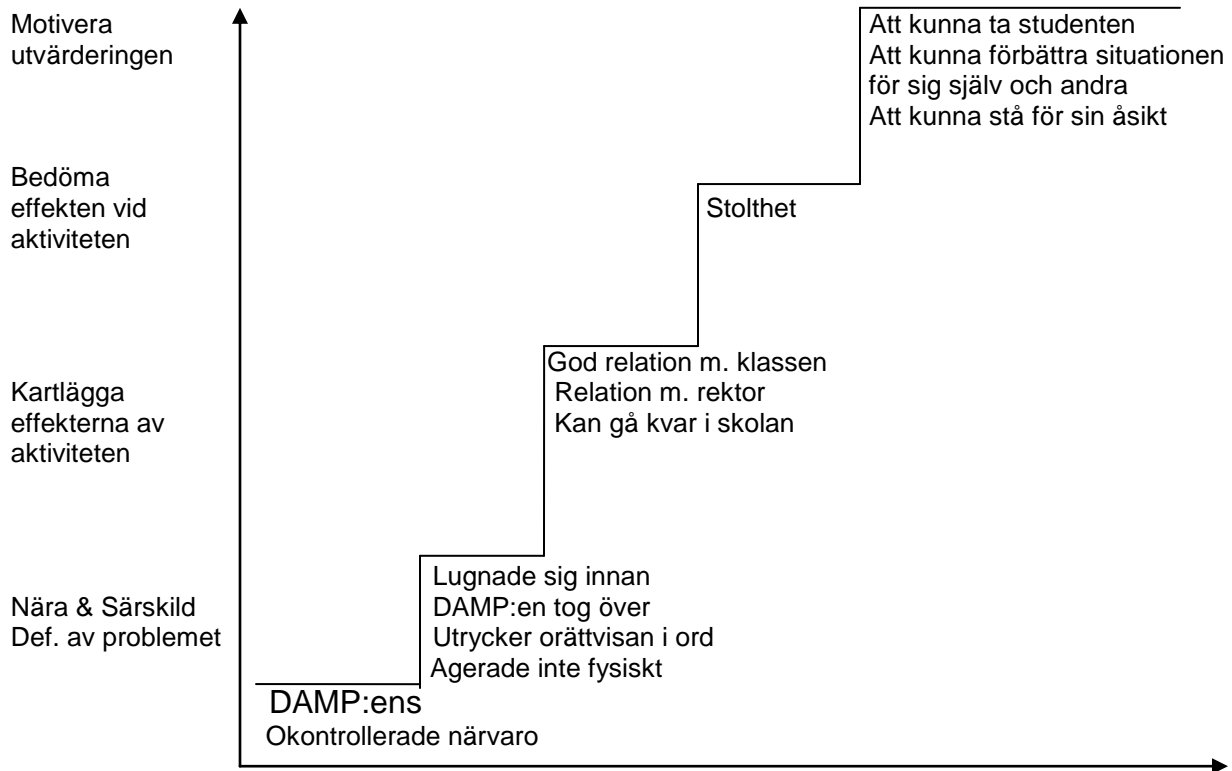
Motivera utvärderingen

Bedöma effekten vid aktiviteten

Kartlägga effekterna av aktiviteten

Nära & Särskild Def. av problemet

Att kunna ta studenten
Att kunna förbättra situationen för sig själv och andra
Att kunna stå för sin åsikt

Stolthet

God relation m. klassen
Relation m. rektor
Kan gå kvar i skolan

Lugnade sig innan
DAMP:en tog över
Utrycker orättvisan i ord
Agerade inte fysiskt

DAMP:ens
Okontrollerade närvaro